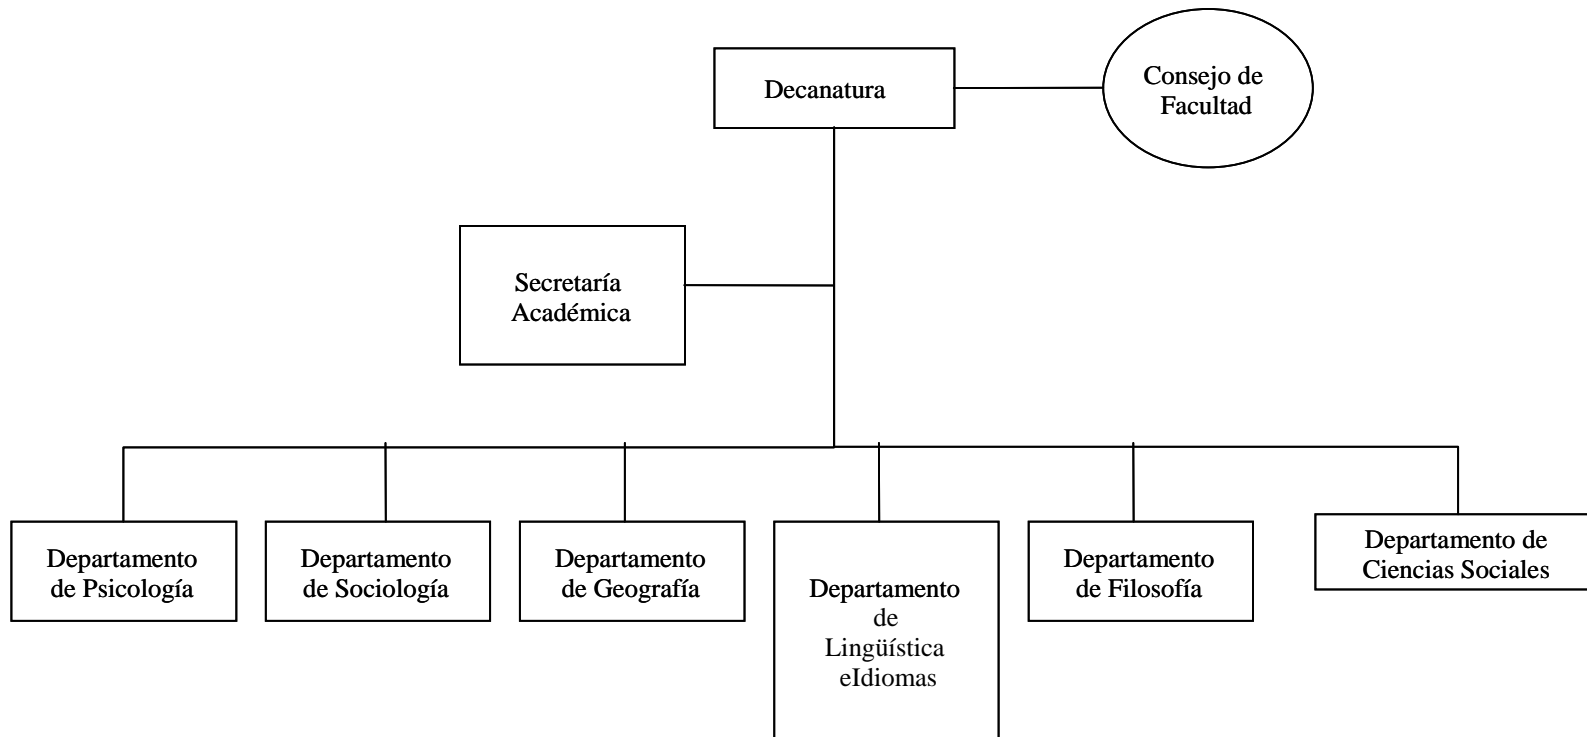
Decanatura

Consejo de Facultad

Secretaría Académica

Departamento de Psicología

Departamento de Sociología

Departamento de Geografía

Departamento de Lingüística eIdiomas

Departamento de Filosofía

Departamento de Ciencias Sociales